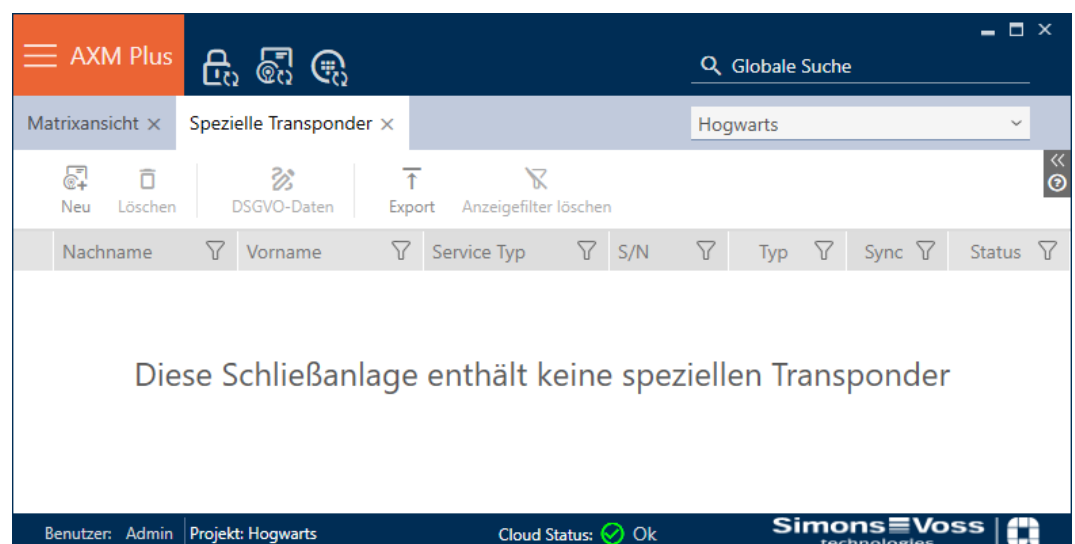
AXM Plus

Globale Suche

Matrixansicht × Spezielle Transponder ×

Hogwarts

Neu Löschen DSGVO-Daten Export Anzeigefilter löschen

| Nachname | Vorname | Service Typ | S/N | Typ | Sync | Status |
|---|---|---|---|---|---|---|

Diese Schließanlage enthält keine speziellen Transponder

Benutzer: Admin Projekt: Hogwarts Cloud Status: Ok SimonsVoss technologies